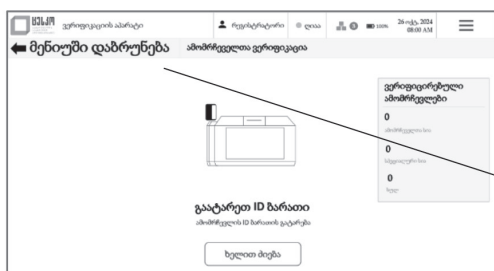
ცესკო ვერიფიკაციის აპარატი
 რეგისტრატორი ● ღიაა 0 100% 26 თქტ. 2024 08:00 AM
⬅ მენიუში დაბრუნება ამომრჩეველთა ვერიფიკაცია
ვერიფიცირებული ამომრჩევლები
0
ამომრჩევლის ბაი
0
სპეციალური ბაი
0
ხელი
გაატარეთ ID ბარათი
ამომრჩევლის ID ბარათის გატარება
ხელით ძიება